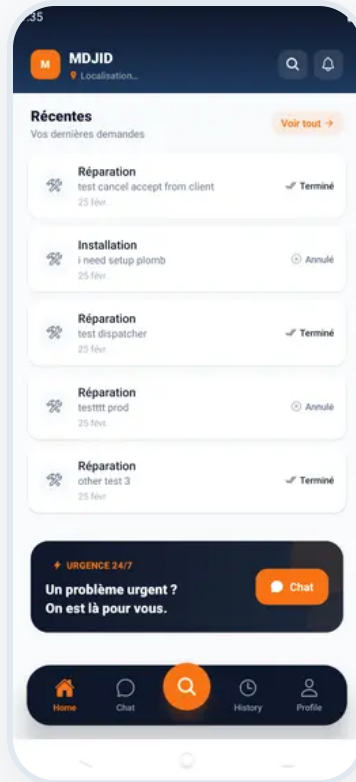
:35

M MDJID
Localisation...

Récentes
Vos dernières demandes
Voir tout →

Réparation
test cancel accept from client
25 févr.
Terminé

Installation
i need setup plomb
25 févr.
Annulé

Réparation
test dispatcher
25 févr.
Terminé

Réparation
testttt prod
25 févr.
Annulé

Réparation
other test 3
25 févr.
Terminé

URGENCE 24/7
Un problème urgent ?
On est là pour vous.
Chat

Home
Chat
History
Profile